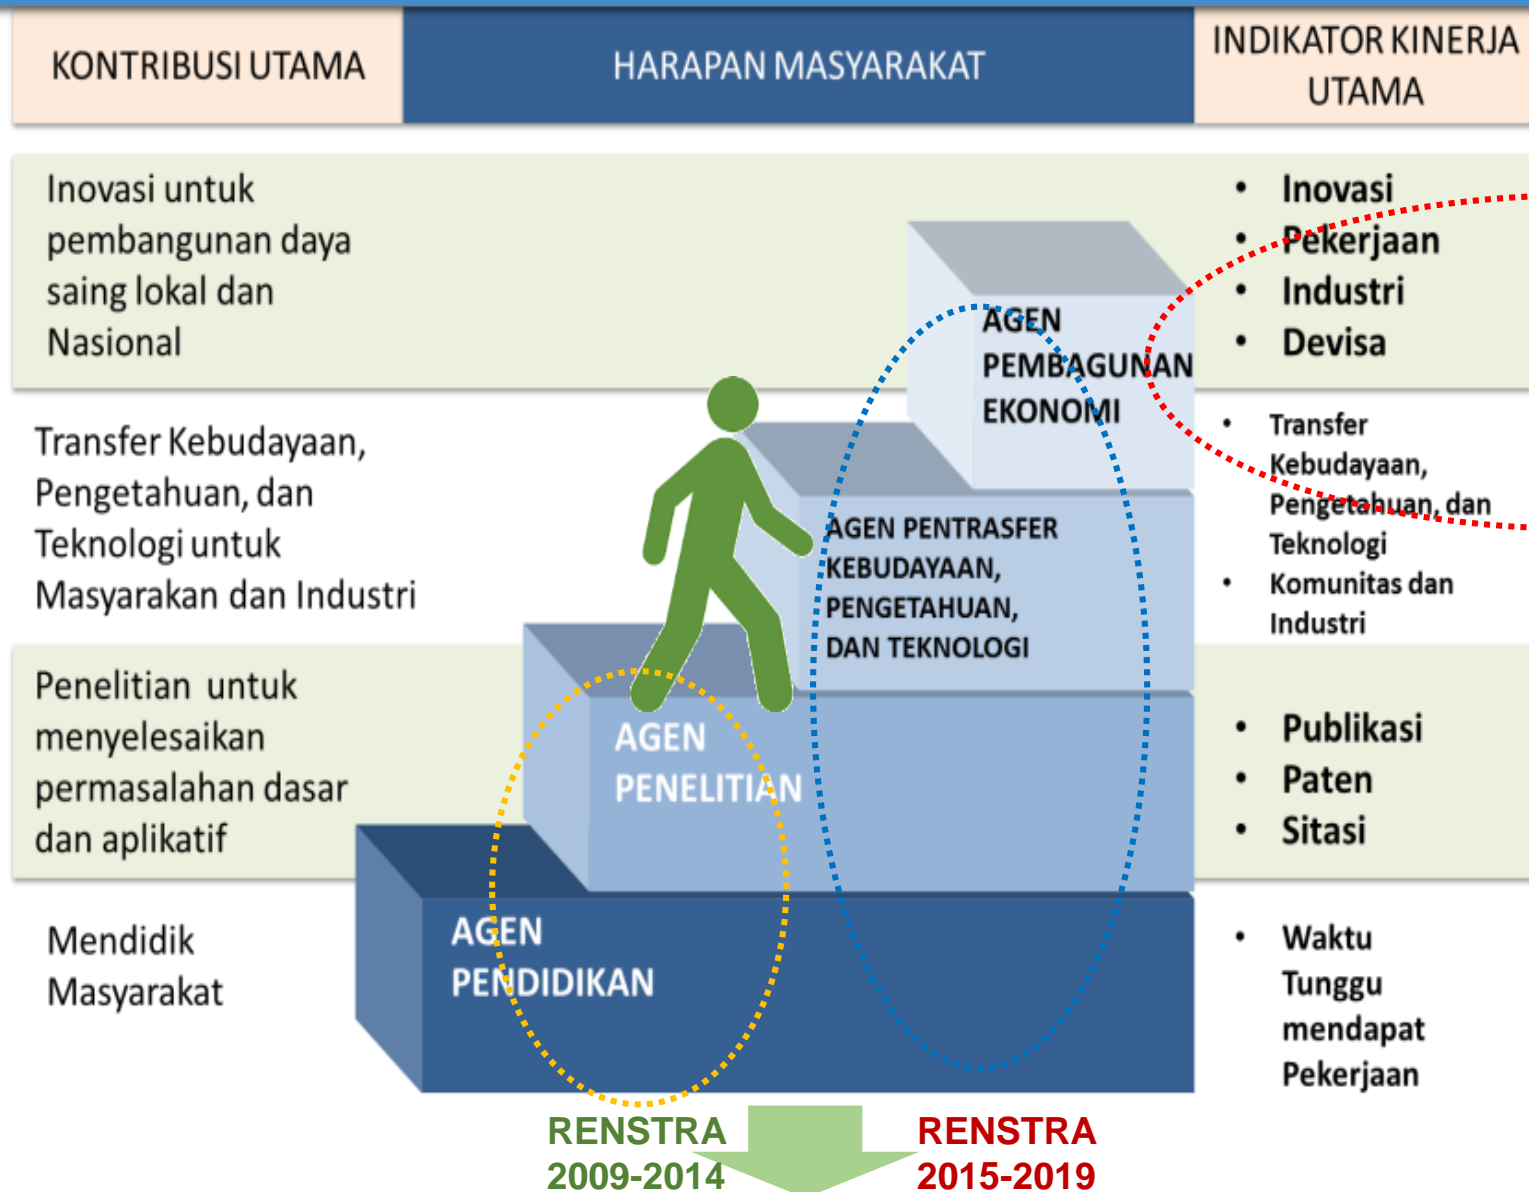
KONTRIBUSI UTAMA

HARAPAN MASYARAKAT

INDIKATOR KINERJA UTAMA

Inovasi untuk pembangunan daya saing lokal dan Nasional

- Inovasi
- Pekerjaan
- Industri
- Devisa

AGEN PEMBAGUNAN EKONOMI

Transfer Kebudayaan, Pengetahuan, dan Teknologi untuk Masyarakan dan Industri

- Transfer Kebudayaan, Pengetahuan, dan Teknologi
- Komunitas dan Industri

AGEN PENTRASFER KEBUDAYAAN, PENGETAHUAN, DAN TEKNOLOGI

Penelitian untuk menyelesaikan permasalahan dasar dan aplikatif

AGEN PENELITIAN

- Publikasi
- Paten
- Sitasi

Mendidik Masyarakat

AGEN PENDIDIKAN

- Waktu Tunggu mendapat Pekerjaan

RENSTRA 2009-2014

RENSTRA 2015-2019